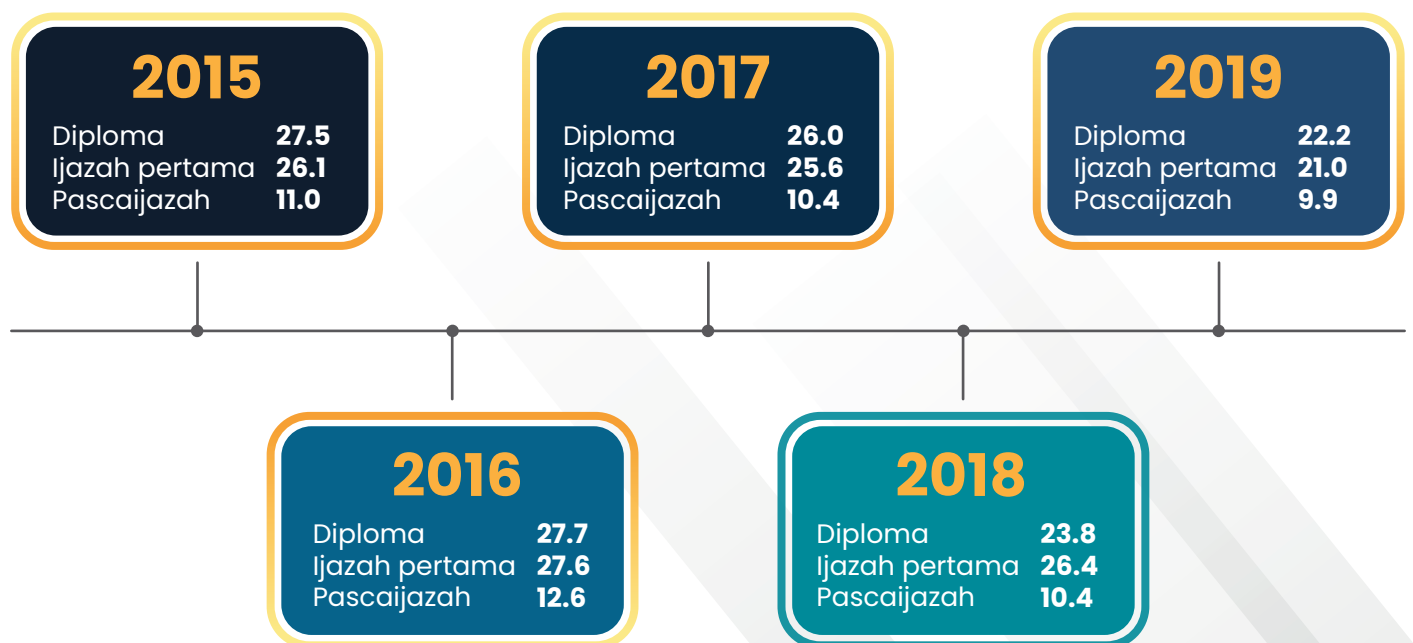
2015
Diploma 27.5
Ijazah pertama 26.1
Pascaijazah 11.0

2017
Diploma 26.0
Ijazah pertama 25.6
Pascaijazah 10.4

2019
Diploma 22.2
Ijazah pertama 21.0
Pascaijazah 9.9

2016
Diploma 27.7
Ijazah pertama 27.6
Pascaijazah 12.6

2018
Diploma 23.8
Ijazah pertama 26.4
Pascaijazah 10.4